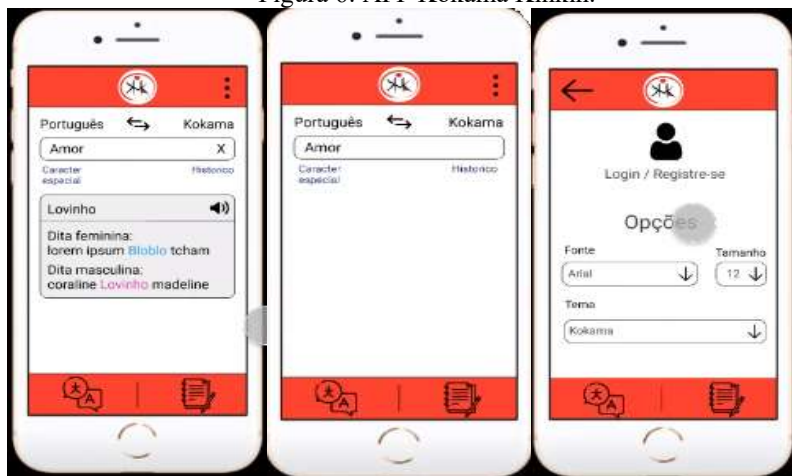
Figura 6: APP Kokama Kinkin.

Português Kokama
Amor X
Caracter especial Historico
Lovinho
Dita feminina:
lorem ipsum Bloblo tcham
Dita masculina:
coraline Lovinho madeline

Português Kokama
Amor
Caracter especial Historico

Login / Registre-se
Opções
Fonte
Arial
Tamanho
12
Tema
Kokama